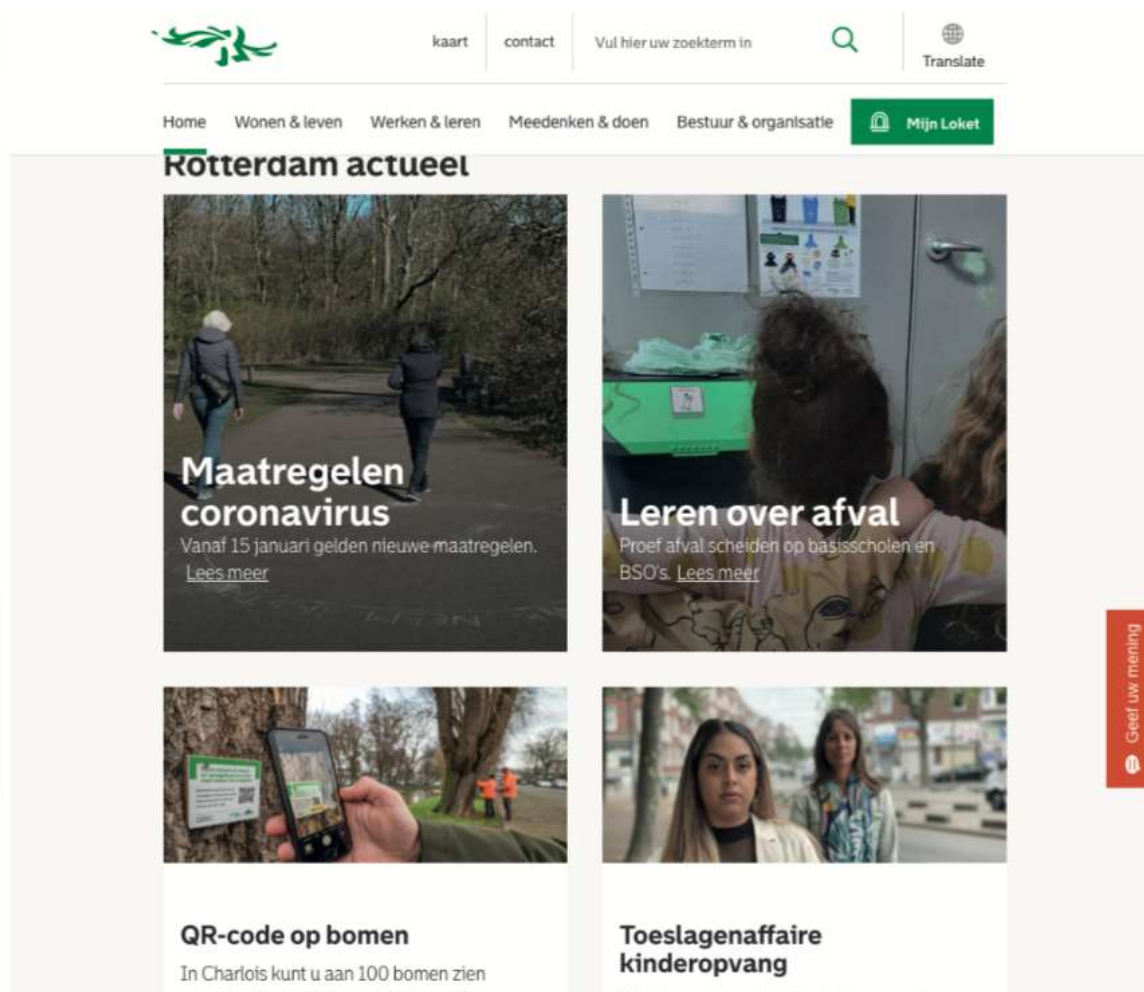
kaart contact Vul hier uw zoekterm in Translate

Home Wonen & leven Werken & leren Meedenken & doen Bestuur & organisatie Mijn Loket

Rotterdam actueel

Maatregelen coronavirus
Vanaf 15 januari gelden nieuwe maatregelen. Lees meer

Leren over afval
Proef afval scheiden op basisscholen en BSO's. Lees meer

Geef uw mening

QR-code op bomen
In Charlois kunt u aan 100 bomen zien

Toeslagenaffaire kinderopvang